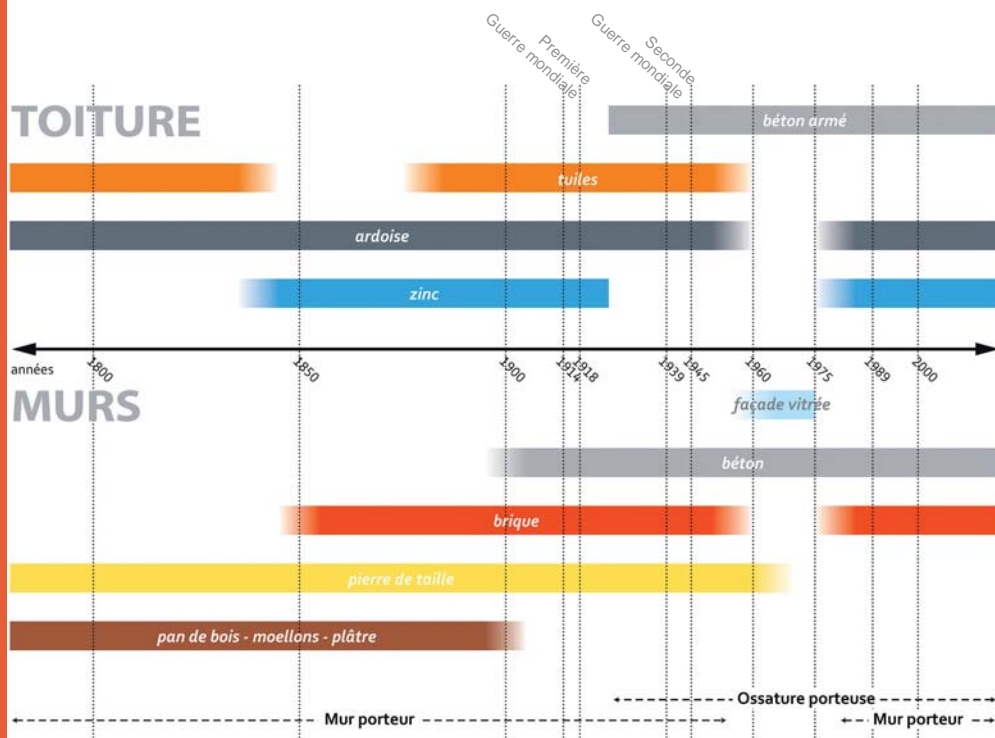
Première Guerre mondiale

Seconde Guerre mondiale

TOITURE

béton armé

tuiles

ardoise

zinc

années 1800 1850 1900 1914 1918 1939 1945 1960 1975 1989 2000

MURS

façade vitrée

béton

brique

pierre de taille

pan de bois - moellons - plâtre

Ossature porteuse

Mur porteur

Mur porteur